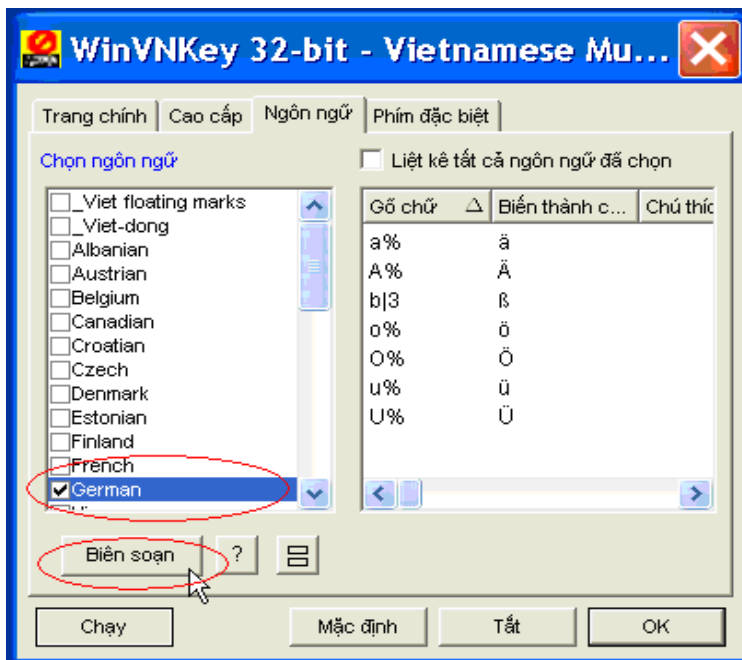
WinVNKey 32-bit - Vietnamese Mu...

Trang chính | Cao cấp | Ngôn ngữ | Phím đặc biệt

Chọn ngôn ngữ

Liệt kê tất cả ngôn ngữ đã chọn

_Viet floating marks
_Viet-dong
Albanian
Austrian
Belgium
Canadian
Croatian
Czech
Denmark
Estonian
Finland
French
German

| Gõ chữ | Biến thành c... | Chú thíc |
|---|---|---|
| a% | ä | |
| A% | Ä | |
| b\|3 | ß | |
| o% | ö | |
| O% | Ö | |
| u% | ü | |
| U% | Ü | |

Biên soạn
?

Chạy
Mặc định
Tắt
OK